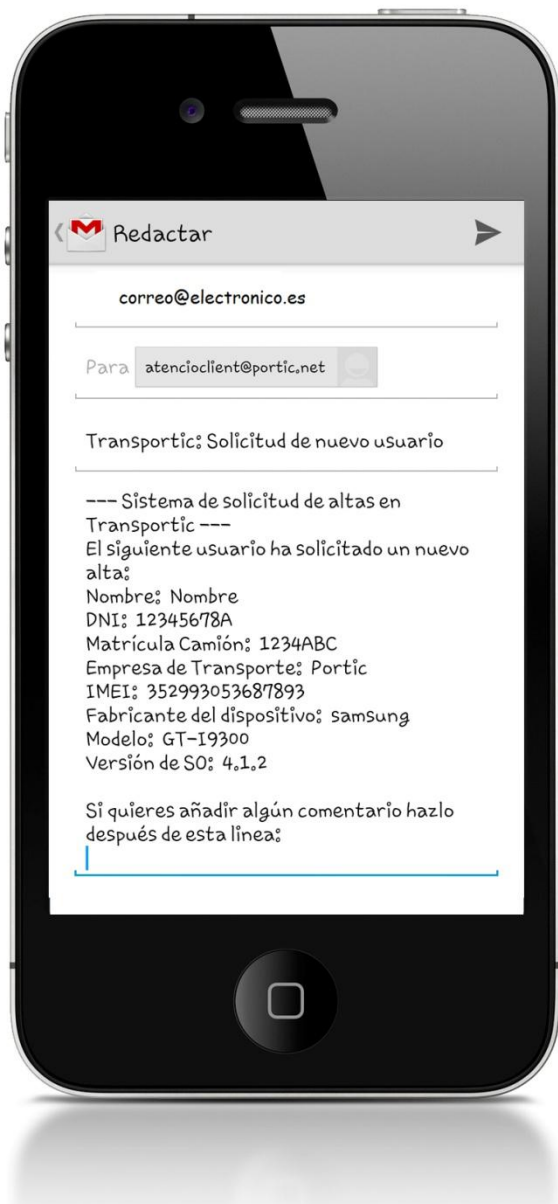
Redactar

correo@electronico.es

Para atencioclient@portic.net

Transportic: Solicitud de nuevo usuario

--- Sistema de solicitud de altas en Transportic ---
El siguiente usuario ha solicitado un nuevo alta:
Nombre: Nombre
DNI: 12345678A
Matrícula Camión: 1234ABC
Empresa de Transporte: Portic
IMEI: 352993053687893
Fabricante del dispositivo: samsung
Modelo: GT-I9300
Versión de SO: 4.1.2

Si quieres añadir algún comentario hazlo después de esta linea: